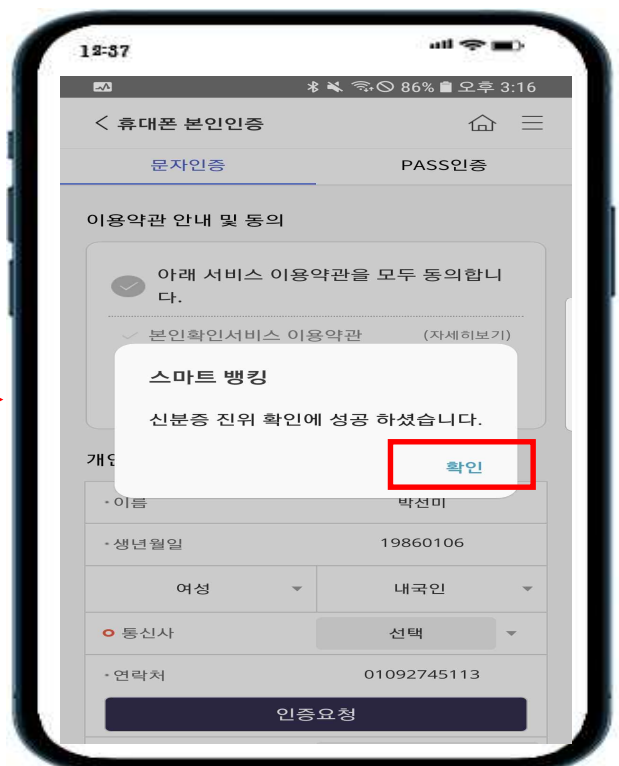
12:37

86% 오후 3:16

< 휴대폰 본인인증

문자인증 | PASS인증

이용약관 안내 및 동의

아래 서비스 이용약관을 모두 동의합니다.

본인확인서비스 이용약관 (자세히보기)

스마트 뱅킹

신분증 진위 확인에 성공 하셨습니다.

확인

개인

• 이름 박선미

• 생년월일 19860106

여성 | 내국인

• 통신사 | 선택

• 연락처 01092745113

인증요청